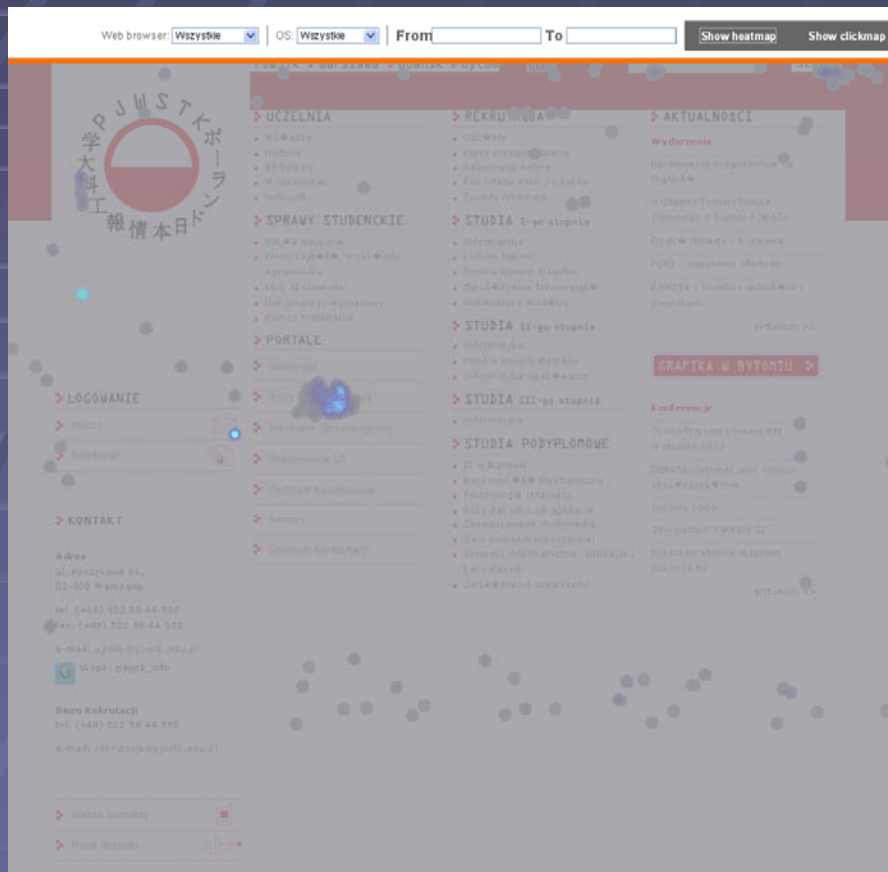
Web browser: Wszystkie OS: Wszystkie From To Show heatmap Show clickmap

PJWSTK ポーランド日本情報工科大学

UCZELNIA
REKRUTACJA
AKTUALNOŚCI
SPRAWY STUDENCKIE
STUDIA I-go stopnia
STUDIA II-go stopnia
STUDIA III-go stopnia
STUDIA PODYPLOMOWE
PORTALE
GRAFIKA W BYTOMIU
LOGOWANIE
KONTAKT

Adres
ul. Koszykowa 86,
02-008 Warszawa

tel. (+48) 022 58 44 500
fax. (+48) 022 58 44 501

Biuro Rekrutacji
tel. (+48) 022 58 44 590